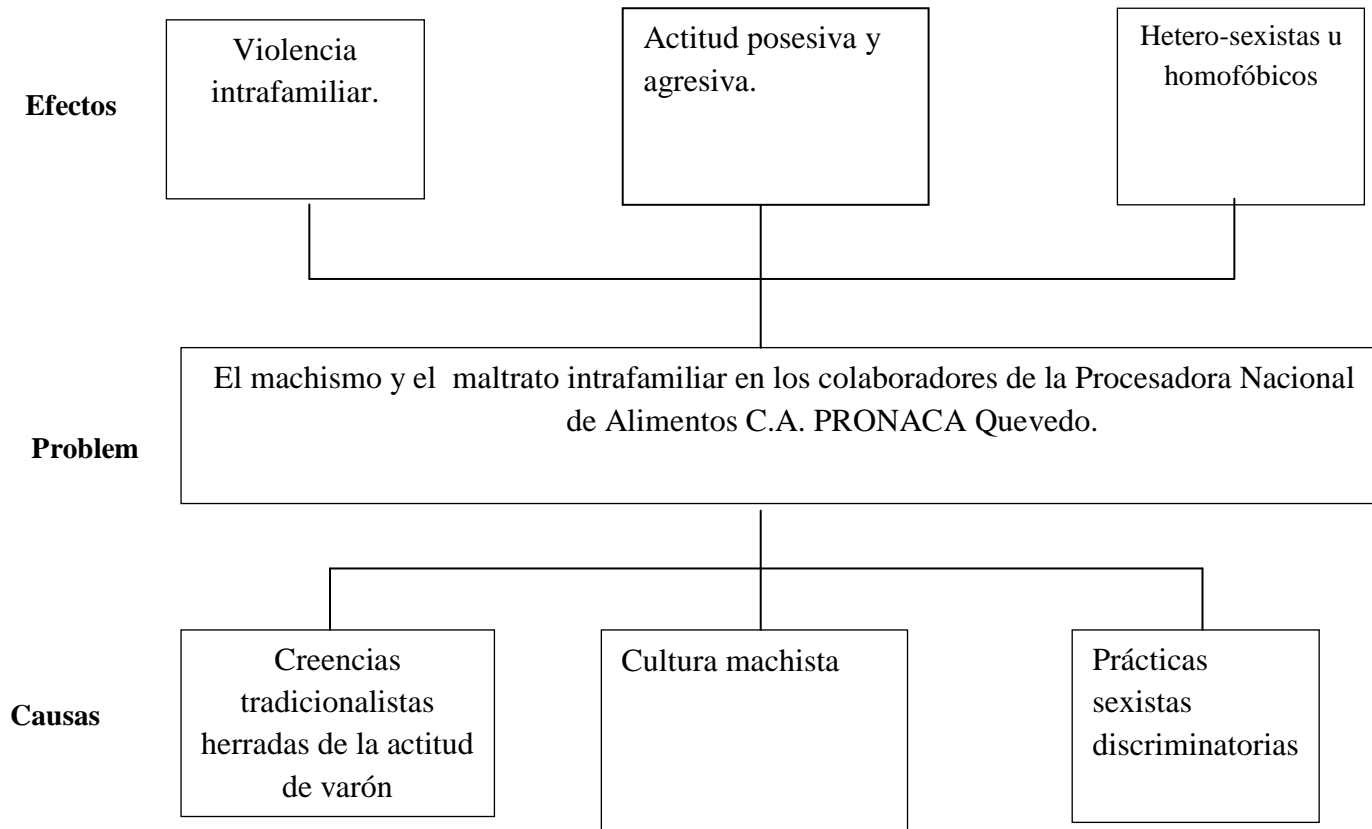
Efectos

Violencia intrafamiliar.

Actitud posesiva y agresiva.

Hetero-sexistas u homofóbicos

Problem

El machismo y el maltrato intrafamiliar en los colaboradores de la Procesadora Nacional de Alimentos C.A. PRONACA Quevedo.

Causas

Creencias tradicionalistas herradas de la actitud de varón

Cultura machista

Prácticas sexistas discriminatorias